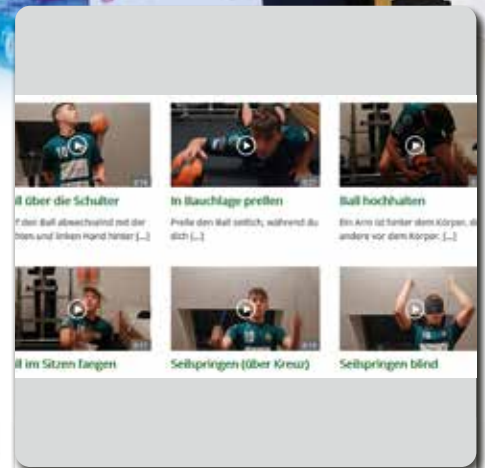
ll über die Schulter

f den Ball abwechselnd mit der hten und linken Hand hinter [...]

In Bauchlage prellen

Prelle den Ball seitlich, während du dich [...]

Ball hochhalten

Ein Arm ist hinter dem Körper, d andere vor dem Körper. [...]

ll im Sitzen fangen

Seilspringen (über Kreuz)

Seilspringen blind